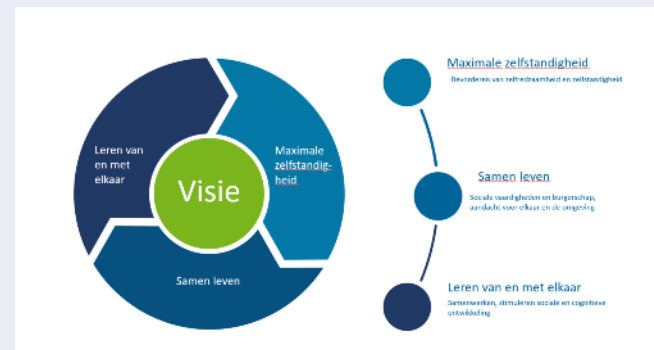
Leren van en met elkaar

Visie

Maximale zelfstandigheid

Samen leven

Maximale zelfstandigheid
Bevorderen van zelfredzaamheid en zelfstandigheid

Samen leven
Sociale vaardigheden en burgerschap, aandacht voor elkaar en de omgeving

Leren van en met elkaar
Samenwerken, stimuleren sociale en cognitieve ontwikkeling